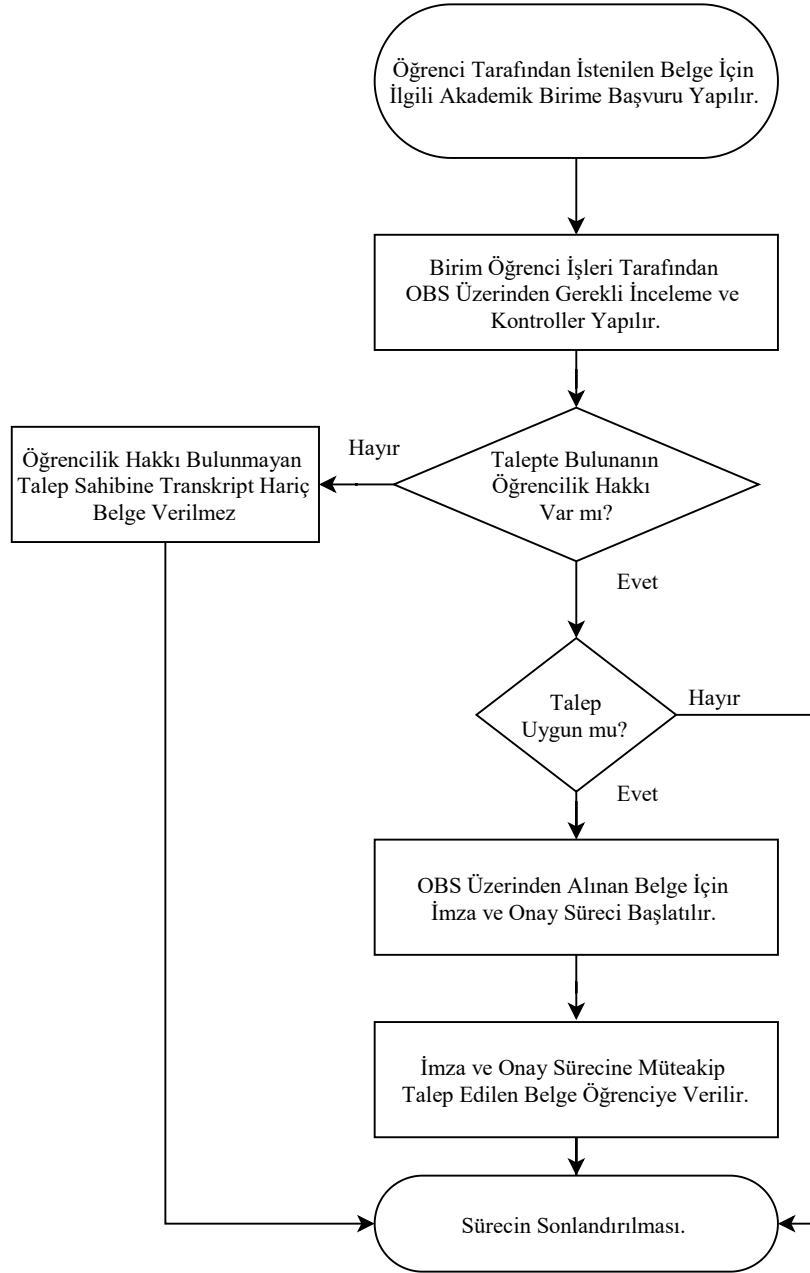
Öğrenci Tarafından İstenilen Belge İçin İlgili Akademik Birime Başvuru Yapılır.

Birim Öğrenci İşleri Tarafından OBS Üzerinden Gerekli İnceleme ve Kontroller Yapılır.

Hayır

Öğrencilik Hakkı Bulunmayan Talep Sahibine Transkript Hariç Belge Verilmez

Talepte Bulunanın Öğrencilik Hakkı Var mı?

Evet

Talep Uygun mu?

Hayır

Evet

OBS Üzerinden Alınan Belge İçin İmza ve Onay Süreci Başlatılır.

İmza ve Onay Sürecine Müteakip Talep Edilen Belge Öğrenciye Verilir.

Sürecin Sonlandırılması.